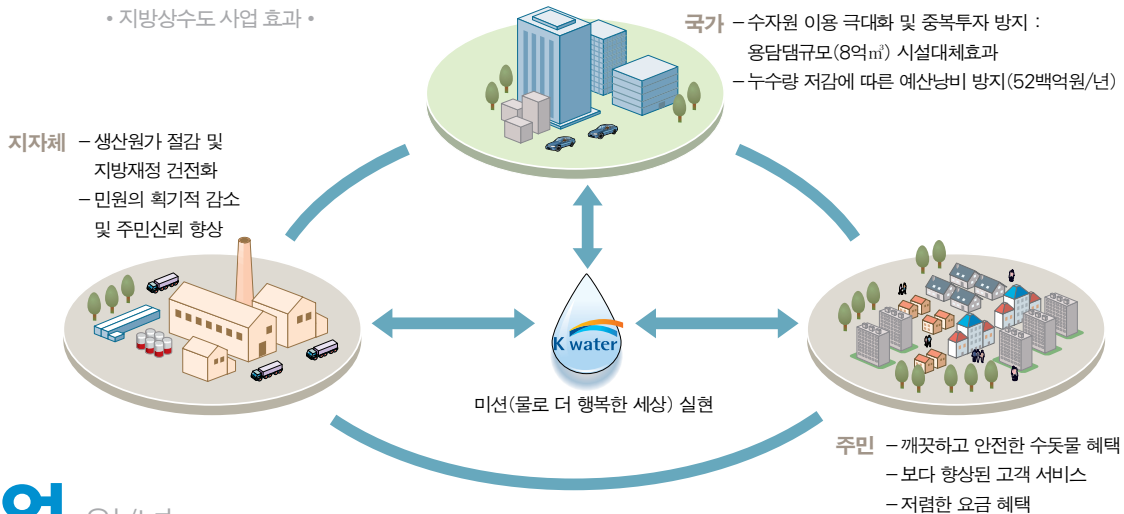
• 지방상수도 사업 효과 •

국가 – 수자원 이용 극대화 및 중복투자 방지 : 용담댐규모(8억㎥) 시설대체효과
– 누수량 저감에 따른 예산낭비 방지(52백억원/년)

지자체 – 생산원가 절감 및 지방재정 건전화
– 민원의 획기적 감소 및 주민신뢰 향상

K water

미션(물로 더 행복한 세상) 실현

주민 – 깨끗하고 안전한 수돗물 혜택
– 보다 향상된 고객 서비스
– 저렴한 요금 혜택

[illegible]